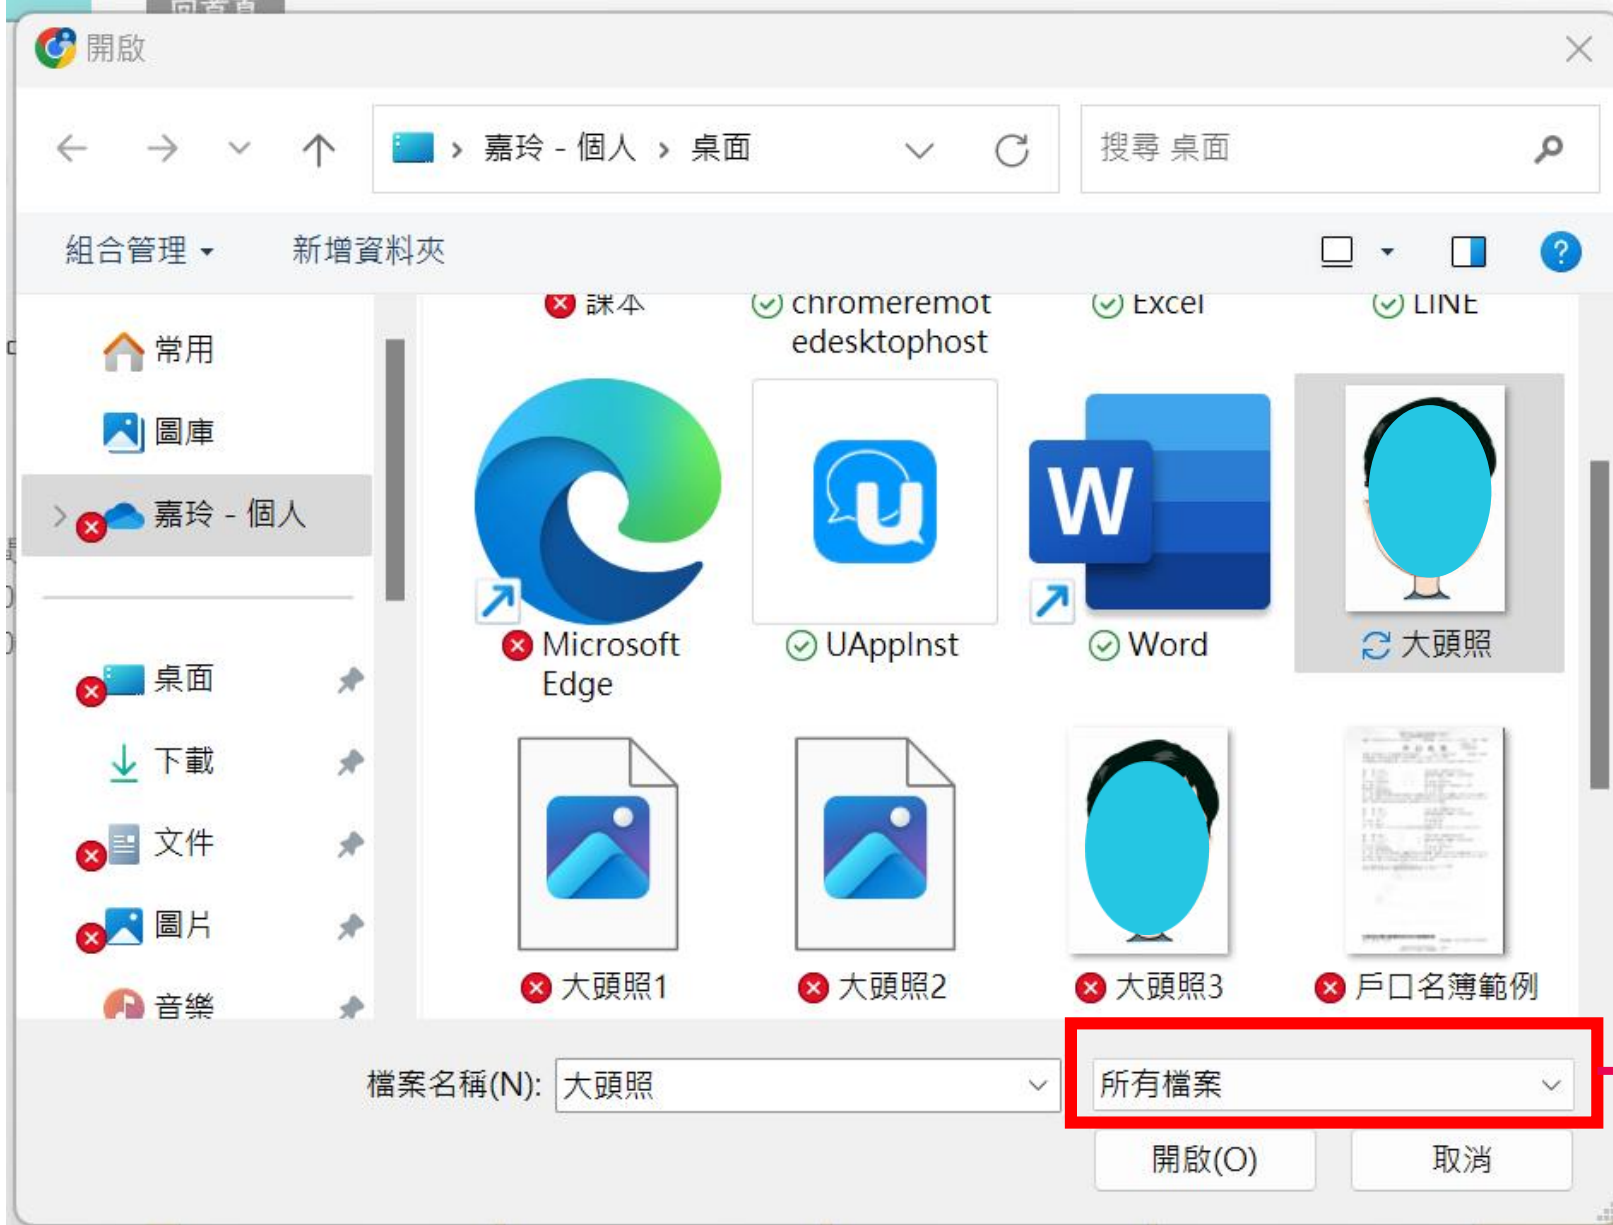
開啟

嘉玲 - 個人 › 桌面

搜尋 桌面

組合管理 ▾ 新增資料夾

常用
圖庫
嘉玲 - 個人
桌面
下載
文件
圖片
音樂

課本
chromeremotedesktophost
Excel
LINE
Microsoft Edge
UAppInst
Word
大頭照
大頭照1
大頭照2
大頭照3
戶口名簿範例

檔案名稱(N): 大頭照
所有檔案
開啟(O)
取消